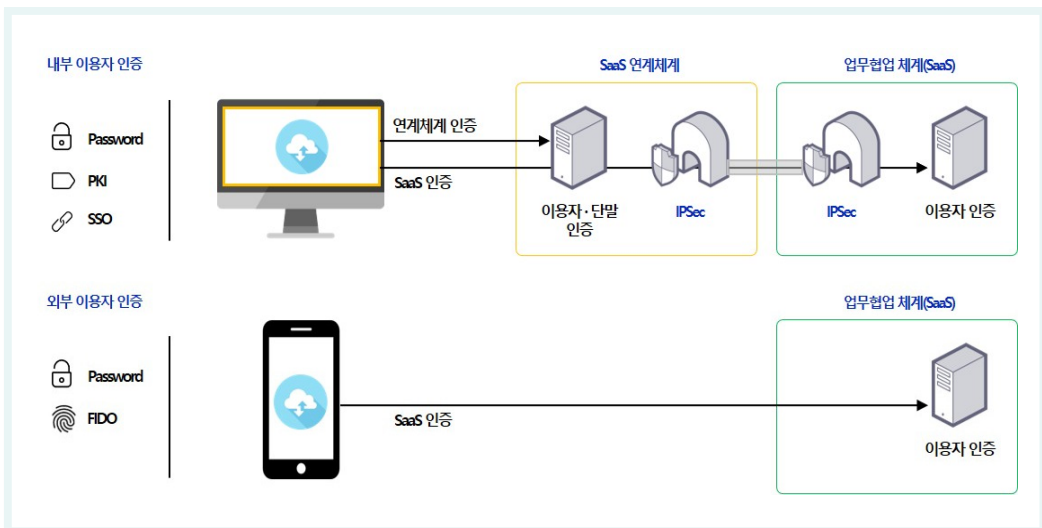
내부 이용자 인증

Password

PKI

SSO

연계체계 인증

SaaS 인증

SaaS 연계체계

이용자 · 단말 인증

IPSec

업무협업 체계(SaaS)

IPSec

이용자 인증

외부 이용자 인증

Password

FIDO

SaaS 인증

업무협업 체계(SaaS)

이용자 인증